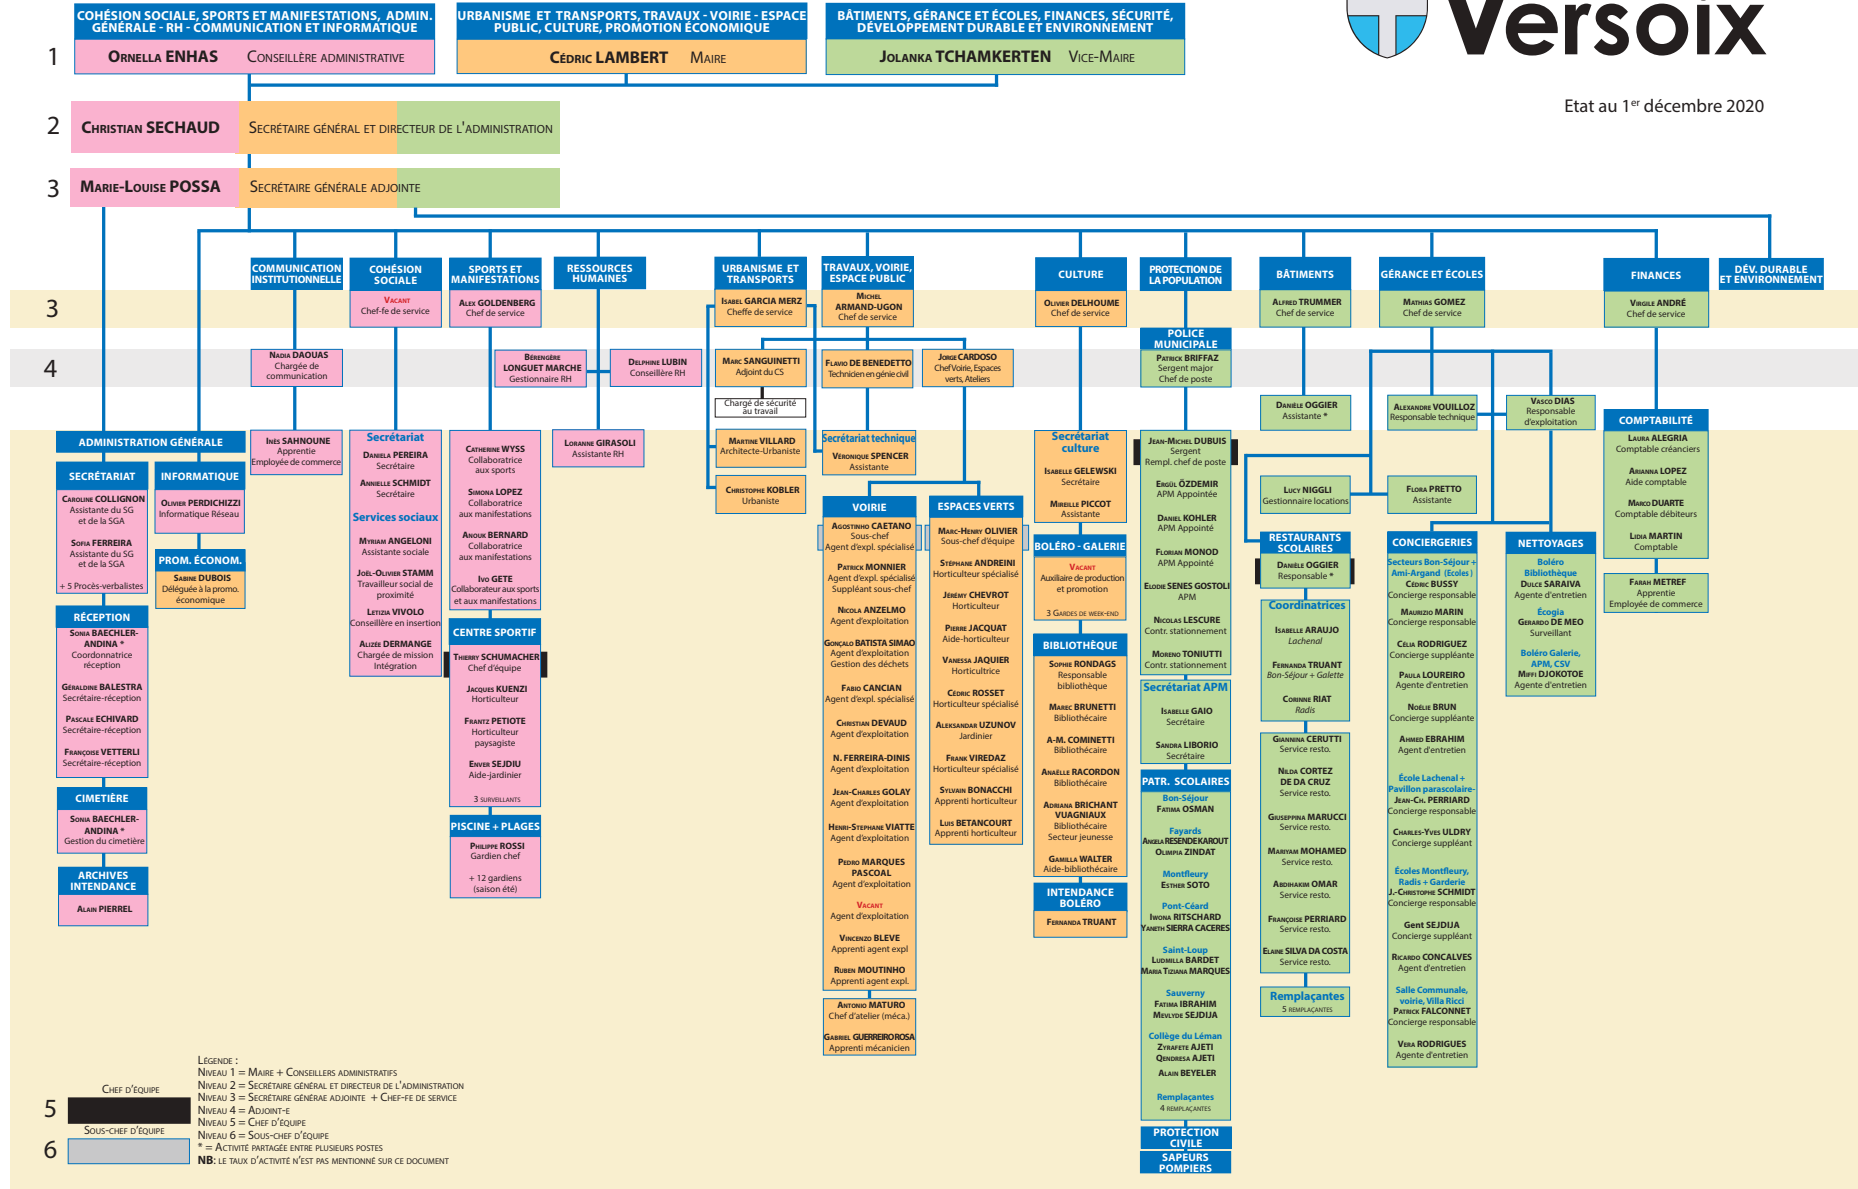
Versoix

Etat au 1er décembre 2020

COHÉSION SOCIALE, SPORTS ET MANIFESTATIONS, ADMIN. GÉNÉRALE - RH - COMMUNICATION ET INFORMATIQUE
ORNELLA ENHAS CONSEILLÈRE ADMINISTRATIVE

URBANISME ET TRANSPORTS, TRAVAUX - VOIRIE - ESPACE PUBLIC, CULTURE, PROMOTION ÉCONOMIQUE
CÉDRIC LAMBERT MAIRE

BÂTIMENTS, GÉRANCE ET ÉCOLES, FINANCES, SÉCURITÉ, DÉVELOPPEMENT DURABLE ET ENVIRONNEMENT
JOLANKA TCHAMKERTEN VICE-MAIRE

1
2 CHRISTIAN SECHAUD SECRÉTAIRE GÉNÉRAL ET DIRECTEUR DE L'ADMINISTRATION
3 MARIE-LOUISE POSSA SECRÉTAIRE GÉNÉRALE ADJOINTE

3
4

COMMUNICATION INSTITUTIONNELLE
NADIA DAOUAS Chargée de communication
INES SAHNOUNE Apprentie Employée de commerce

COHÉSION SOCIALE
VACANT Chef-fe de service
Secrétariat
DANIELA PEREIRA Secrétaire
ANNELISE SCHMIDT Secrétaire
Services sociaux
MYRIAM ANGELONI Assistante sociale
JOËL-OLIVIER STAMM Travailleur social de proximité
LETIZIA VIVOLO Conseillère en insertion
ALIZÉE DERMANGE Chargée de mission Intégration

SPORTS ET MANIFESTATIONS
ALEX GOLDENBERG Chef de service
CATHERINE WYSS Collaboratrice aux sports
SIMONA LOPEZ Collaboratrice aux manifestations
ANOUK BERNARD Collaboratrice aux manifestations
IVO GETE Collaborateur aux sports et aux manifestations
CENTRE SPORTIF
THIERRY SCHUMACHER Chef d'équipe
JACQUES KUENZI Horticulteur
FRANTZ PETIOTE Horticulteur paysagiste
ENVER SEJDIU Aide-jardinier
3 SURVEILLANTS
PISCINE + PLAGES
PHILIPPE ROSSI Gardien chef
+ 12 gardiens (saison été)

RESSOURCES HUMAINES
BÉRENGÈRE LONGUET MARCHE Gestionnaire RH
DELPHINE LUBIN Conseillère RH
LORANNE GIRASOLI Assistante RH

ADMINISTRATION GÉNÉRALE
SECRÉTARIAT
CAROLINE COLLIGNON Assistante du SG et de la SGA
SOFIA FERREIRA Assistante du SG et de la SGA
+ 5 Procès-verbalistes
INFORMATIQUE
OLIVIER PERDICHIZZI Informatique Réseau
PROM. ÉCONOM.
SABINE DUBOIS Déléguée à la promo. économique
RÉCEPTION
SONIA BAECHLER-ANDINA * Coordonnatrice réception
GÉRALDINE BALESTRA Secrétaire-réception
PASCALE ECHIVARD Secrétaire-réception
FRANÇOISE VETTERLI Secrétaire-réception
CIMETIÈRE
SONIA BAECHLER-ANDINA * Gestion du cimetière
ARCHIVES INTENDANCE
ALAIN PIERREL

URBANISME ET TRANSPORTS
ISABEL GARCIA MERZ Cheffe de service
MARC SANGUINETTI Adjoint du CS
Chargé de sécurité au travail
MARTINE VILLARD Architecte-Urbaniste
CHRISTOPHE KOBLER Urbaniste

TRAVAUX, VOIRIE, ESPACE PUBLIC
MICHEL ARMAND-UGON Chef de service
FLAVIO DE BENEDETTO Technicien en génie civil
JORGE CARDOSO Chef Voirie, Espaces verts, Ateliers
Secrétariat technique
VÉRONIQUE SPENCER Assistante
VOIRIE
AGOSTINHO CAETANO Sous-chef Agent d'expl. spécialisé
PATRICK MONNIER Agent d'expl. spécialisé Suppléant sous-chef
NICOLA ANZELMO Agent d'exploitation
GONÇALO BATISTA SIMAO Agent d'exploitation Gestion des déchets
FABIO CANCIAN Agent d'expl. spécialisé
CHRISTIAN DEVAUD Agent d'exploitation
N. FERREIRA-DINIS Agent d'exploitation
JEAN-CHARLES GOLAY Agent d'exploitation
HENRI-STEPHANE VIATTE Agent d'exploitation
PEDRO MARQUES PASCOAL Agent d'exploitation
VACANT Agent d'exploitation
VINCENZO BLEVE Apprenti agent expl
RUBEN MOUTINHO Apprenti agent expl.
ANTONIO MATURO Chef d'atelier (méca.)
GABRIEL GUERREIRO ROSA Apprenti mécanicien
ESPACES VERTS
MARC-HENRY OLIVIER Sous-chef d'équipe
STEPHANE ANDREINI Horticulteur spécialisé
JÉRÉMY CHEVROT Horticulteur
PIERRE JACQUAT Aide-horticulteur
VANESSA JAQUIER Horticultrice
CÉDRIC ROSSET Horticulteur spécialisé
ALEKSANDAR UZUNOV Jardinier
FRANK VIREDAZ Horticulteur spécialisé
SYLVAIN BONACCHI Apprenti horticulteur
LUIS BETANCOURT Apprenti horticulteur

CULTURE
OLIVIER DELHOUME Chef de service
Secrétariat culture
ISABELLE GELEWSKI Secrétaire
MIREILLE PICCOT Assistante
BOLÉRO - GALERIE
VACANT Auxiliaire de production et promotion
3 GARDES DE WEEK-END
BIBLIOTHÈQUE
SOPHIE RONDAGS Responsable bibliothèque
MAREC BRUNETTI Bibliothécaire
A-M. COMINETTI Bibliothécaire
ANAËLLE RACORDON Bibliothécaire
ADRIANA BRICHANT VUAGNIAUX Bibliothécaire Secteur jeunesse
GAMILLA WALTER Aide-bibliothécaire
INTENDANCE BOLÉRO
FERNANDA TRUANT

PROTECTION DE LA POPULATION
POLICE MUNICIPALE
PATRICK BRIFFAZ Sergent major Chef de poste
JEAN-MICHEL DUBUIS Sergent Rempl. chef de poste
ERGÜL ÖZDEMIR APM Appointée
DANIEL KOHLER APM Appointé
FLORIAN MONOD APM Appointé
ELODIE SENES GOSTOLI APM
NICOLAS LESCURE Contr. stationnement
MORENO TONIUTTI Contr. stationnement
Secrétariat APM
ISABELLE GAIO Secrétaire
SANDRA LIBORIO Secrétaire
PATR. SCOLAIRES
Bon-Séjour
FATIMA OSMAN
Fayards
ANGELA RESENDE KAROUT
OLIMPIA ZINDAT
Montfleury
ESTHER SOTO
Pont-Céard
IWONA RITSCHARD
YANETH SIERRA CACERES
Saint-Loup
LUDMILLA BARDET
MARIA TIZIANA MARQUES
Sauverny
FATIMA IBRAHIM
MEVLYDE SEJDIJA
Collège du Léman
ZYRAFETE AJETI
QENDRESA AJETI
ALAIN BEYELER
Remplaçantes
4 REMPLAÇANTES
PROTECTION CIVILE
SAPEURS POMPIERS

BÂTIMENTS
ALFRED TRUMMER Chef de service
DANIÈLE OGGIER Assistante *
LUCY NIGGLI Gestionnaire locations
RESTAURANTS SCOLAIRES
DANIÈLE OGGIER Responsable *
Coordinatrices
ISABELLE ARAUJO Lachenal
FERNANDA TRUANT Bon-Séjour + Galette
CORINNE RIAT Radis
GIANNINA CERUTTI Service resto.
NILDA CORTEZ DE DA CRUZ Service resto.
GIUSEPPINA MARUCCI Service resto.
MARIYAM MOHAMED Service resto.
ABDIHAKIM OMAR Service resto.
FRANÇOISE PERRIARD Service resto.
ELAINE SILVA DA COSTA Service resto.
Remplaçantes
5 REMPLAÇANTES

GÉRANCE ET ÉCOLES
MATHIAS GOMEZ Chef de service
ALEXANDRE VOUILLOZ Responsable technique
VASCO DIAS Responsable d'exploitation
FLORA PRETTO Assistante
CONCIERGERIES
Secteurs Bon-Séjour + Ami-Argand (Écoles)
CÉDRIC BUSSY Concierge responsable
MAURIZIO MARIN Concierge responsable
CÉLIA RODRIGUEZ Concierge suppléante
PAULA LOUREIRO Agente d'entretien
NOËLIE BRUN Concierge suppléante
AHMED EBRAHIM Agent d'entretien
École Lachenal + Pavillon parascolaire
JEAN-CH. PERRIARD Concierge responsable
CHARLES-YVES ULDRY Concierge suppléant
Écoles Montfleury, Radis + Garderie
J.-CHRISTOPHE SCHMIDT Concierge responsable
GENT SEJDIJA Concierge suppléant
RICARDO CONCALVES Agent d'entretien
Salle Communale, voirie, Villa Ricci
PATRICK FALCONNET Concierge responsable
VERA RODRIGUES Agente d'entretien
NETTOYAGES
Boléro Bibliothèque
DULCE SARAIVA Agente d'entretien
Écogia
GERARDO DE MEO Surveillant
Boléro Galerie, APM, CSV
MIFFI DJOKOTOE Agente d'entretien

FINANCES
VIRGILE ANDRÉ Chef de service
COMPTABILITÉ
LAURA ALEGRIA Comptable créanciers
ARIANNA LOPEZ Aide comptable
MARCO DUARTE Comptable débiteurs
LIDIA MARTIN Comptable
FARAH METREF Apprentie Employée de commerce

DÉV. DURABLE ET ENVIRONNEMENT

5 CHEF D'ÉQUIPE
6 SOUS-CHEF D'ÉQUIPE

LÉGENDE :
NIVEAU 1 = MAIRE + CONSEILLERS ADMINISTRATIFS
NIVEAU 2 = SECRÉTAIRE GÉNÉRAL ET DIRECTEUR DE L'ADMINISTRATION
NIVEAU 3 = SECRÉTAIRE GÉNÉRALE ADJOINTE + CHEF-FE DE SERVICE
NIVEAU 4 = ADJOINT-E
NIVEAU 5 = CHEF D'ÉQUIPE
NIVEAU 6 = SOUS-CHEF D'ÉQUIPE
* = ACTIVITÉ PARTAGÉE ENTRE PLUSIEURS POSTES
NB: LE TAUX D'ACTIVITÉ N'EST PAS MENTIONNÉ SUR CE DOCUMENT